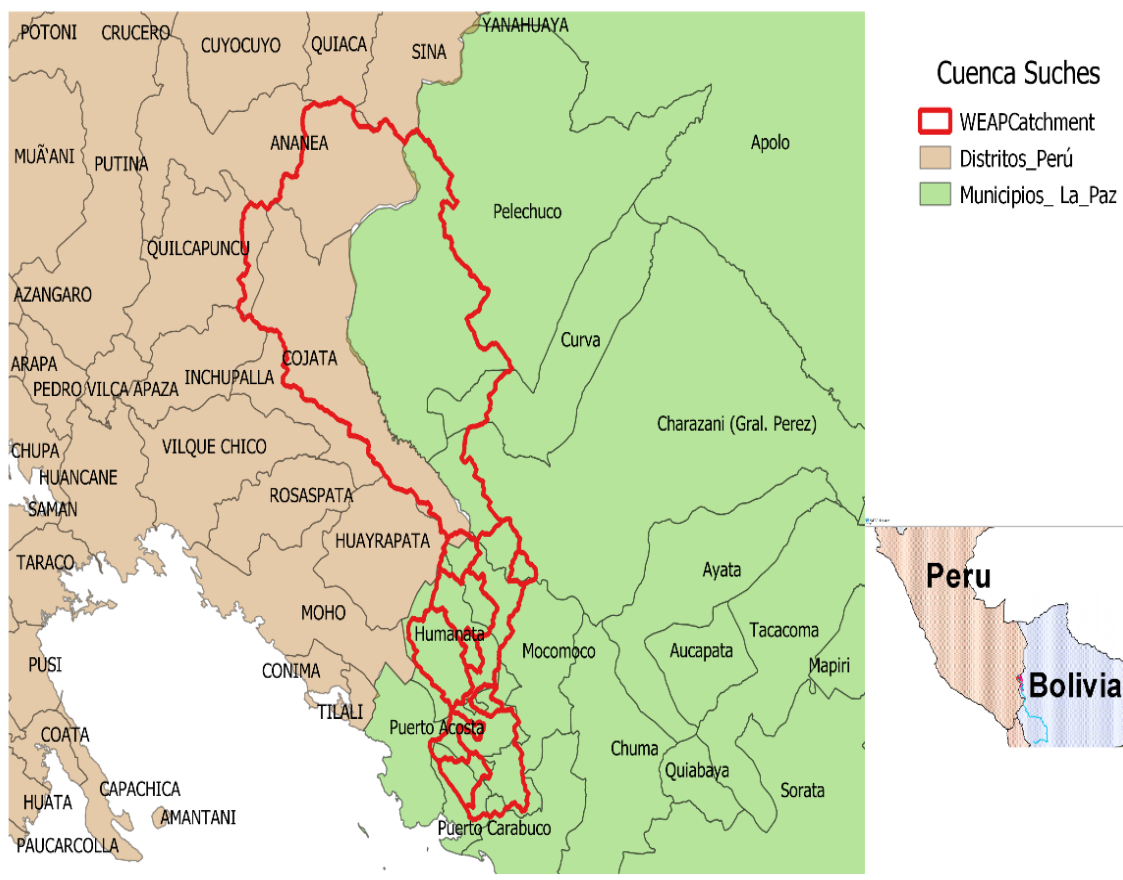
Cuenca Suches
WEAPCatchment
Distritos_Perú
Municipios_ La_Paz

POTONI
CRUCERO
CUYOCUYO
QUIACA
SINA
YANAHUAYA
Apolo
ANANEA
MUÃ'ANI
PUTINA
Pelechuco
QUILCAPUNCU
AZANGARO
Curva
COJATA
ARAPA
PEDRO VILCA APAZA
INCHUPALLA
Charazani (Gral. Perez)
CHUPA
VILQUE CHICO
HUANCANE
ROSASPATA
SAMAN
HUAYRAPATA
TARACO
Ayata
MOHO
Humanata
Mocomoco
Tacacoma
Aucapata
CONIMA
PUSI
Mapiri
TILALI
Puerto Acosta
COATA
Chuma
Quiabaya
CAPACHICA
Sorata
HUATA
AMANTANI
Puerto Carabuco
PAUCARCOLLA

Peru
Bolivia